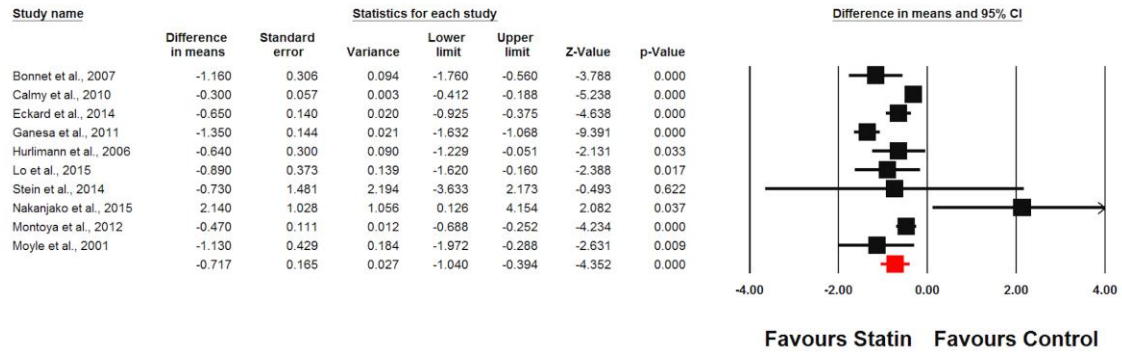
Study name

Statistics for each study

Difference in means and 95% CI

| | Difference in means | Standard error | Variance | Lower limit | Upper limit | Z-Value | p-Value |
|---|---|---|---|---|---|---|---|
| Bonnet et al., 2007 | -1.160 | 0.306 | 0.094 | -1.760 | -0.560 | -3.788 | 0.000 |
| Calmy et al., 2010 | -0.300 | 0.057 | 0.003 | -0.412 | -0.188 | -5.238 | 0.000 |
| Eckard et al., 2014 | -0.650 | 0.140 | 0.020 | -0.925 | -0.375 | -4.638 | 0.000 |
| Ganesa et al., 2011 | -1.350 | 0.144 | 0.021 | -1.632 | -1.068 | -9.391 | 0.000 |
| Hurlimann et al., 2006 | -0.640 | 0.300 | 0.090 | -1.229 | -0.051 | -2.131 | 0.033 |
| Lo et al., 2015 | -0.890 | 0.373 | 0.139 | -1.620 | -0.160 | -2.388 | 0.017 |
| Stein et al., 2014 | -0.730 | 1.481 | 2.194 | -3.633 | 2.173 | -0.493 | 0.622 |
| Nakanjako et al., 2015 | 2.140 | 1.028 | 1.056 | 0.126 | 4.154 | 2.082 | 0.037 |
| Montoya et al., 2012 | -0.470 | 0.111 | 0.012 | -0.688 | -0.252 | -4.234 | 0.000 |
| Moyle et al., 2001 | -1.130 | 0.429 | 0.184 | -1.972 | -0.288 | -2.631 | 0.009 |
| | -0.717 | 0.165 | 0.027 | -1.040 | -0.394 | -4.352 | 0.000 |

-4.00 -2.00 0.00 2.00 4.00

Favours Statin Favours Control